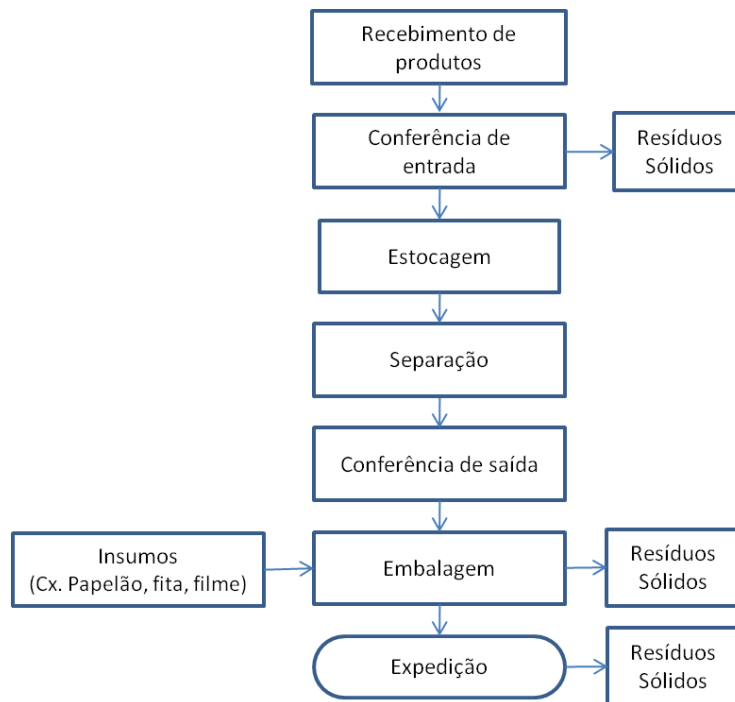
Recebimento de produtos

Conferência de entrada

Resíduos Sólidos

Estocagem

Separação

Conferência de saída

Insumos (Cx. Papelão, fita, filme)

Embalagem

Resíduos Sólidos

Expedição

Resíduos Sólidos